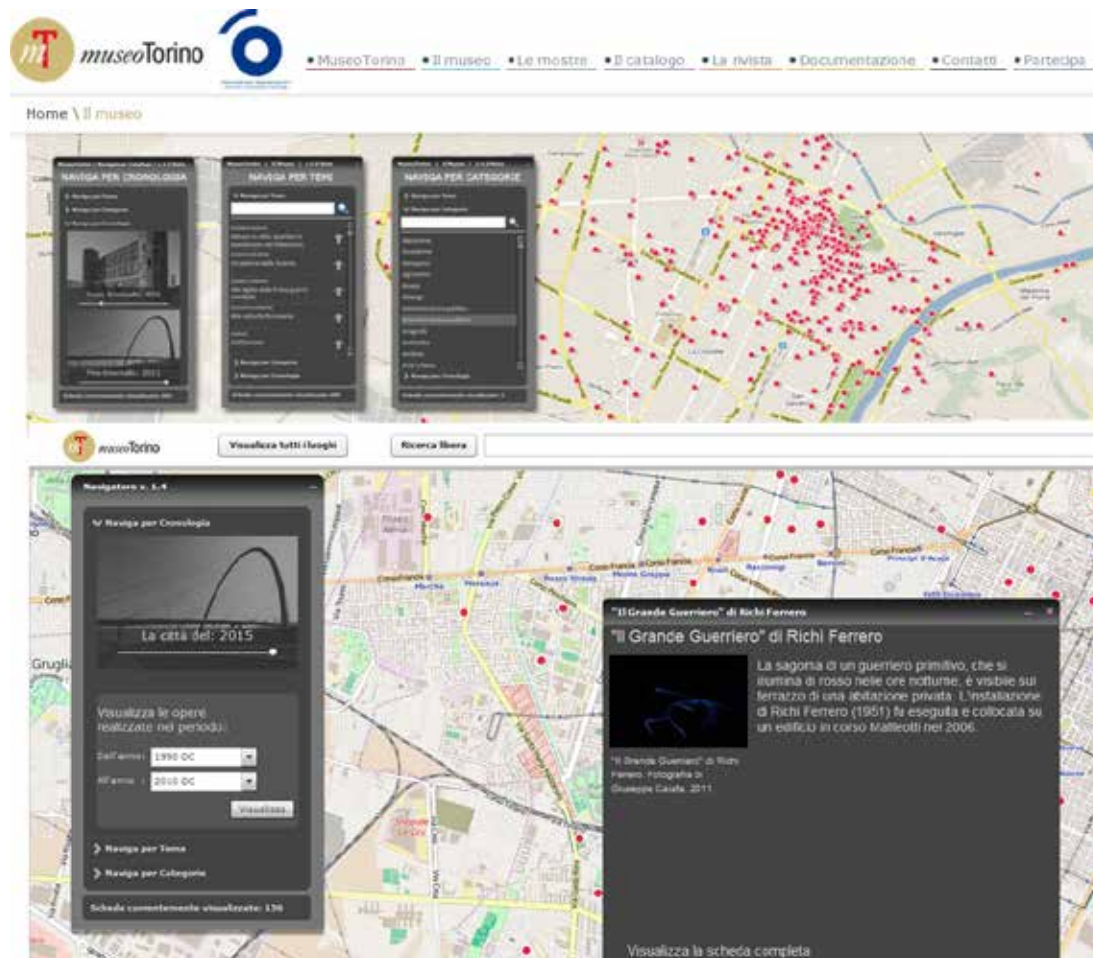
mT museoTorino

• MuseoTorino • Il museo • Le mostre • Il catalogo • La rivista • Documentazione • Contatti • Partecipa

Home \ Il museo

NAVIGA PER CRONOLOGIA

NAVIGA PER TEMI

NAVIGA PER CATEGORIE

museoTorino

Visualizza tutti i luoghi

Ricerca libera

Navigatore v. 1.4

Naviga per Cronologia

La città del: 2015

Visualizza le opere realizzate nel periodo:

Dall'anno: 1990 DC

All'anno: 2010 DC

Visualizza

Naviga per Tema

Naviga per Categorie

Schede correntemente visualizzate: 136

"Il Grande Guerriero" di Richi Ferrero

"Il Grande Guerriero" di Richi Ferrero

La sagoma di un guerriero primitivo, che si illumina di rosso nelle ore notturne, è visibile sul terrazzo di una abitazione privata. L'installazione di Richi Ferrero (1951) fu eseguita e collocata su un edificio in corso Matteotti nel 2006.

"Il Grande Guerriero" di Richi Ferrero. Fotografia di Giuseppe Casalla, 2011.

Visualizza la scheda completa

Corso Francia

Grugli